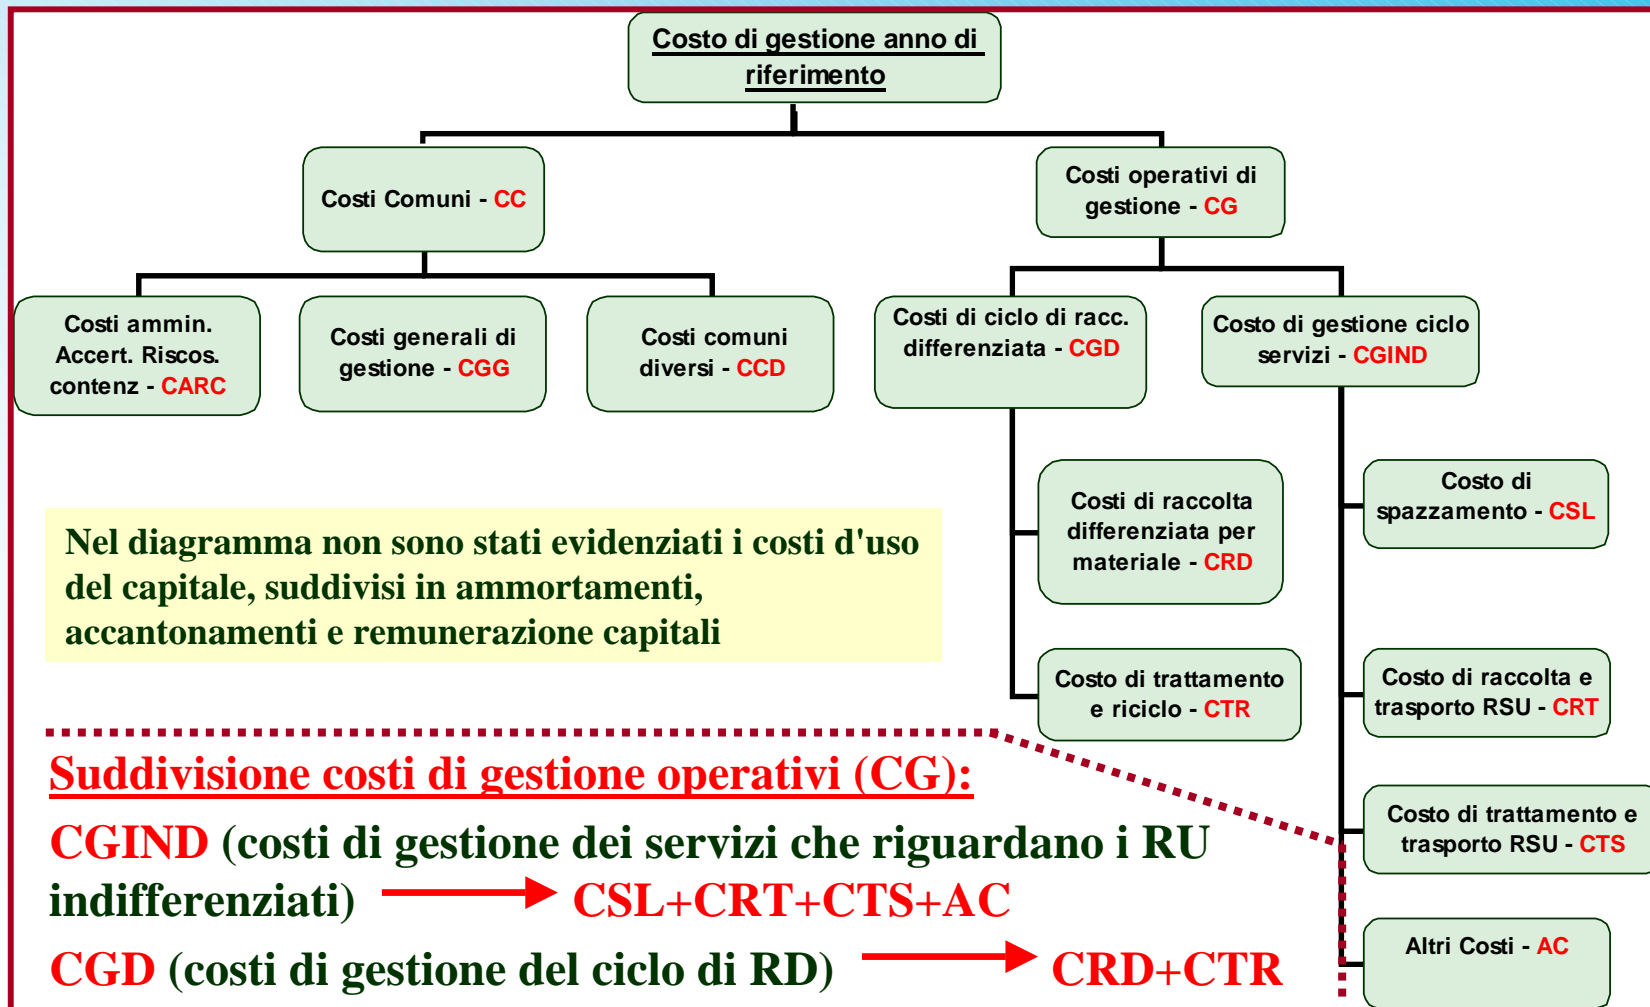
Costo di gestione anno di riferimento

Costi Comuni - CC

Costi operativi di gestione - CG

Costi ammin. Accert. Riscos. contenz - CARC

Costi generali di gestione - CGG

Costi comuni diversi - CCD

Costi di ciclo di racc. differenziata - CGD

Costo di gestione ciclo servizi - CGIND

Costi di raccolta differenziata per materiale - CRD

Costo di spazzamento - CSL

Nel diagramma non sono stati evidenziati i costi d'uso del capitale, suddivisi in ammortamenti, accantonamenti e remunerazione capitali

Costo di trattamento e riciclo - CTR

Costo di raccolta e trasporto RSU - CRT

Suddivisione costi di gestione operativi (CG):

Costo di trattamento e trasporto RSU - CTS

CGIND (costi di gestione dei servizi che riguardano i RU indifferenziati) → CSL+CRT+CTS+AC

Altri Costi - AC

CGD (costi di gestione del ciclo di RD) → CRD+CTR